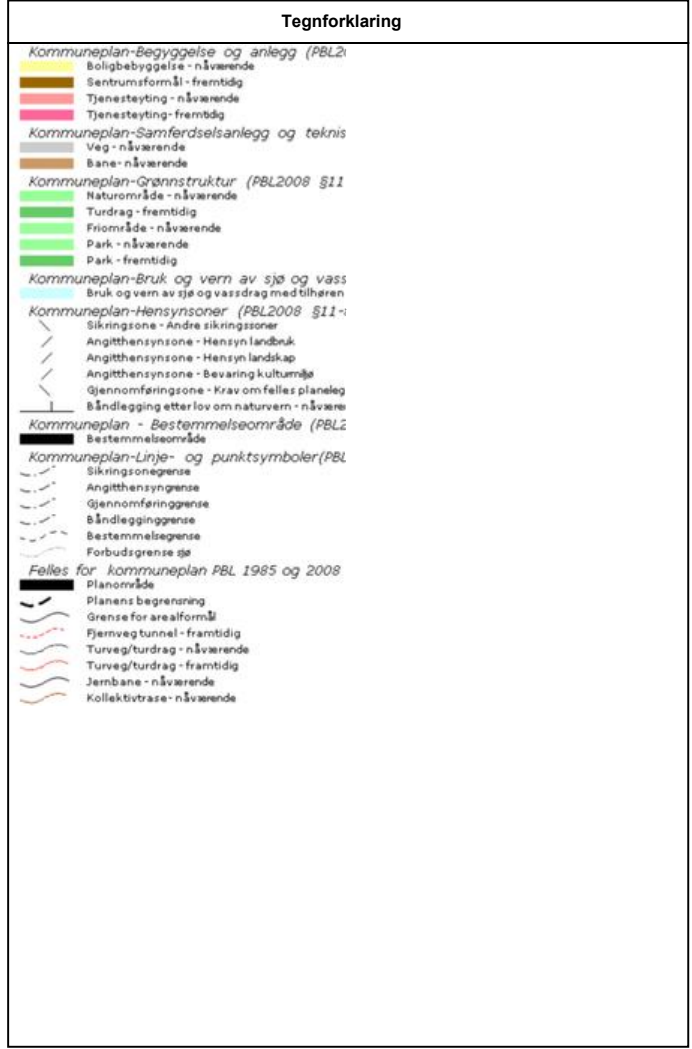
Tegnforklaring

Kommuneplan-Begyggelse og anlegg (PBL2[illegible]
Boligbebyggelse - nåværende
Sentrumsformål - fremtidig
Tjenesteyting - nåværende
Tjenesteyting - fremtidig

Kommuneplan-Samferdselsanlegg og teknis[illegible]
Veg - nåværende
Bane - nåværende

Kommuneplan-Grønnstruktur (PBL2008 §11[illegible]
Naturområde - nåværende
Turdrag - fremtidig
Friområde - nåværende
Park - nåværende
Park - fremtidig

Kommuneplan-Bruk og vern av sjø og vass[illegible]
Bruk og vern av sjø og vassdrag med tilhøren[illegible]

Kommuneplan-Hensynsoner (PBL2008 §11-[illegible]
Sikringsone - Andre sikringssoner
Angitthensynsone - Hensyn landbruk
Angitthensynsone - Hensyn landskap
Angitthensynsone - Bevaring kulturmiljø
Gjennomføringsone - Krav om felles planeleg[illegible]
Båndlegging etter lov om naturvern - nåvære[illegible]

Kommuneplan - Bestemmelseområde (PBL2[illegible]
Bestemmelseområde

Kommuneplan-Linje- og punktsymboler(PBL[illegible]
Sikringsonegrense
Angitthensyngrense
Gjennomføringgrense
Båndlegginggrense
Bestemmelsegrense
Forbudsgrense sjø

Felles for kommuneplan PBL 1985 og 2008
Planområde
Planens begrensning
Grense for arealformål
Fjernveg tunnel - framtidig
Turveg/turdrag - nåværende
Turveg/turdrag - framtidig
Jernbane - nåværende
Kollektivtrase - nåværende